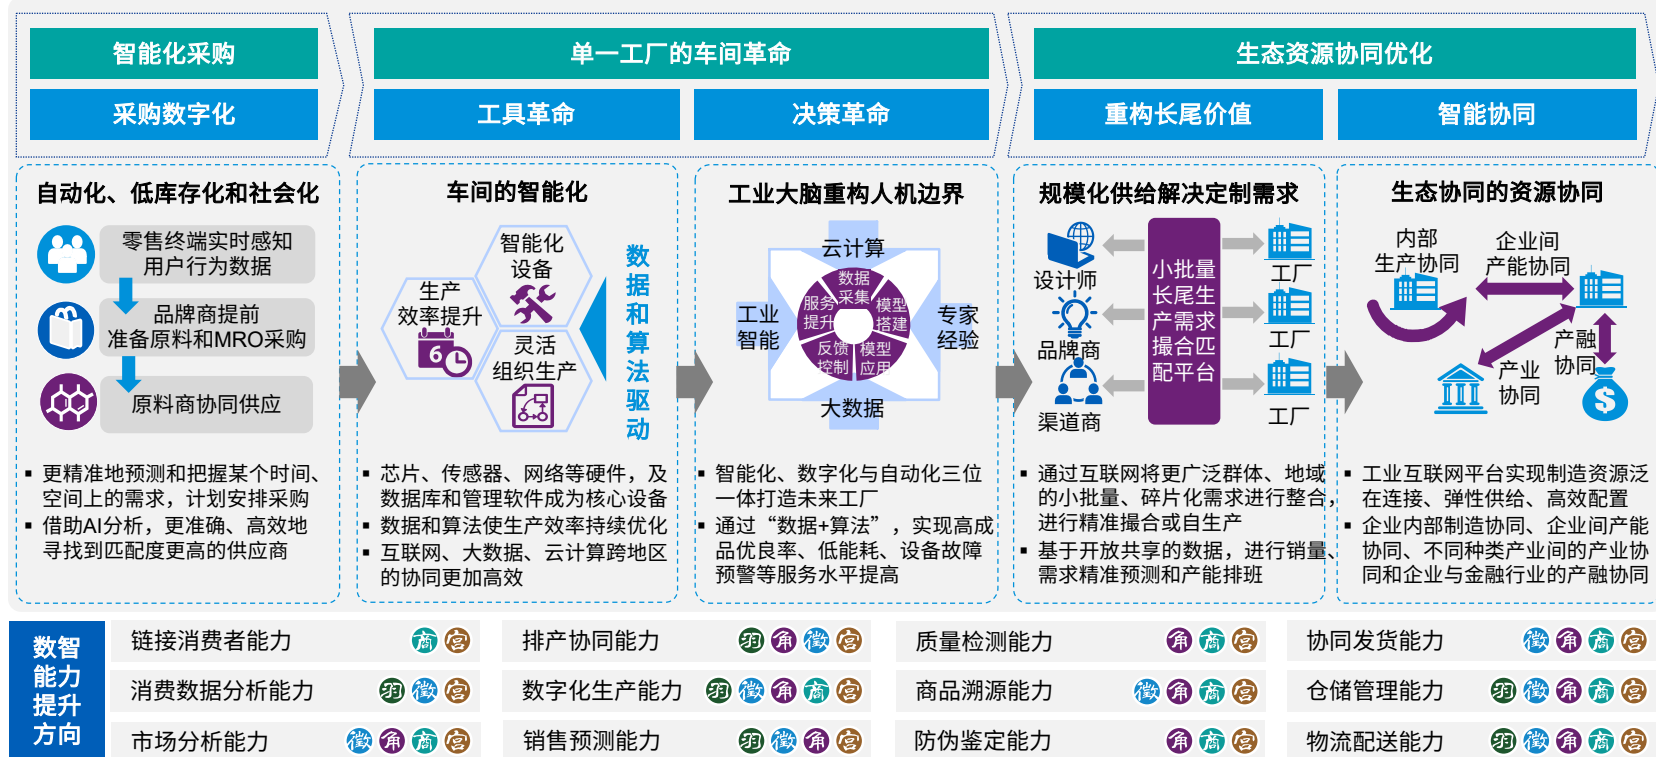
智能化采购
采购数字化

单一工厂的车间革命
工具革命
决策革命

生态资源协同优化
重构长尾价值
智能协同

自动化、低库存化和社会化
零售终端实时感知用户行为数据
品牌商提前准备原料和MRO采购
原料商协同供应

- 更精准地预测和把握某个时间、空间上的需求，计划安排采购
- 借助AI分析，更准确、高效地寻找到匹配度更高的供应商

车间的智能化
智能化设备
生产效率提升
灵活组织生产
数据和算法驱动

- 芯片、传感器、网络等硬件，及数据库和管理软件成为核心设备
- 数据和算法使生产效率持续优化
- 互联网、大数据、云计算跨地区的协同更加高效

工业大脑重构人机边界
云计算
工业智能
专家经验
大数据
数据采集
模型搭建
模型应用
反馈控制
服务提升

- 智能化、数字化与自动化三位一体打造未来工厂
- 通过"数据+算法"，实现高成品优良率、低能耗、设备故障预警等服务水平提高

规模化供给解决定制需求
设计师
品牌商
渠道商
小批量长尾生产需求撮合匹配平台
工厂
工厂
工厂

- 通过互联网将更广泛群体、地域的小批量、碎片化需求进行整合，进行精准撮合或自生产
- 基于开放共享的数据，进行销量、需求精准预测和产能排班

生态协同的资源协同
内部生产协同
企业间产能协同
产业协同
产融协同

- 工业互联网平台实现制造资源泛在连接、弹性供给、高效配置
- 企业内部制造协同、企业间产能协同、不同种类产业间的产业协同和企业与金融行业的产融协同

数智能力提升方向
链接消费者能力 商 宫
消费数据分析能力 羽 徵 宫
市场分析能力 徵 角 商 宫
排产协同能力 羽 角 徵 宫
数字化生产能力 羽 徵 角 商 宫
销售预测能力 羽 徵 角 宫
质量检测能力 角 商 宫
商品溯源能力 徵 角 商 宫
防伪鉴定能力 角 商 宫
协同发货能力 徵 角 商 宫
仓储管理能力 羽 徵 角 商 宫
物流配送能力 羽 徵 角 商 宫